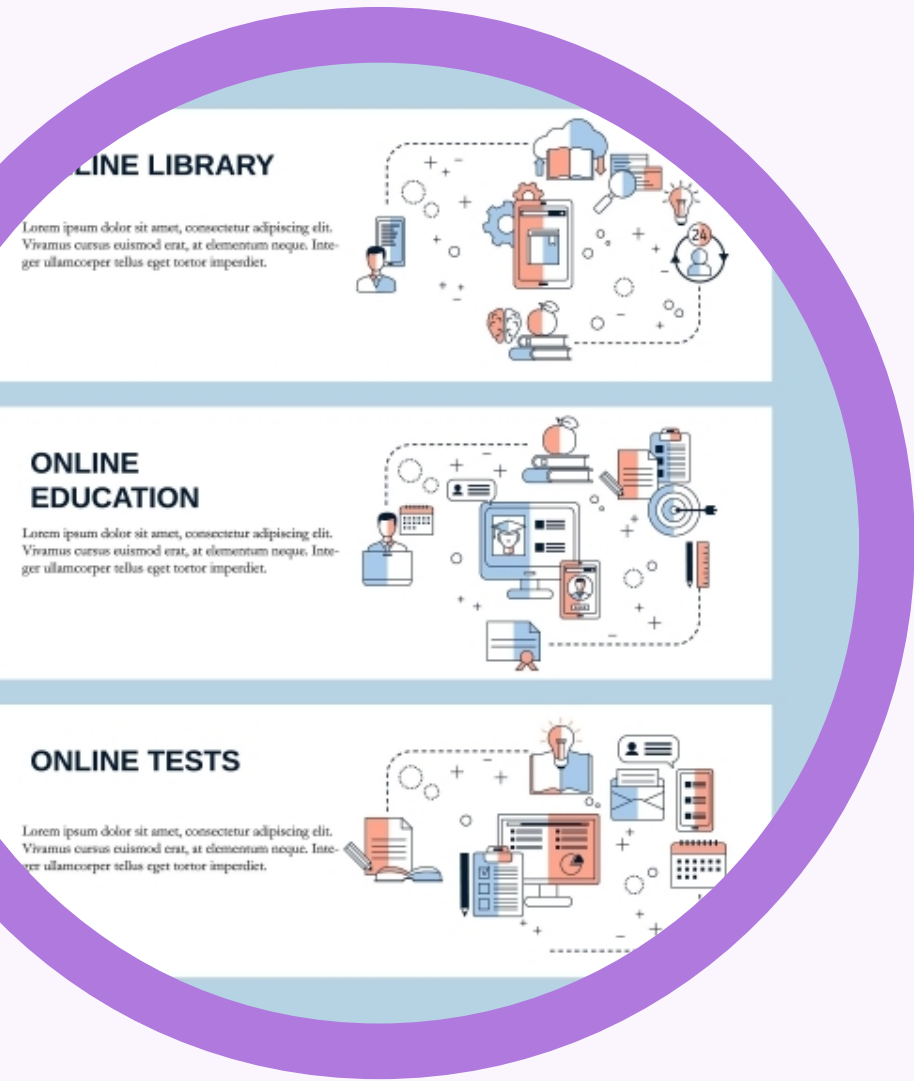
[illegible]LINE LIBRARY

Lorem ipsum dolor sit amet, consectetur adipiscing elit. Vivamus cursus euismod erat, at elementum neque. Integer ullamcorper tellus eget tortor imperdiet.

24

ONLINE EDUCATION

Lorem ipsum dolor sit amet, consectetur adipiscing elit. Vivamus cursus euismod erat, at elementum neque. Integer ullamcorper tellus eget tortor imperdiet.

ONLINE TESTS

Lorem ipsum dolor sit amet, consectetur adipiscing elit. Vivamus cursus euismod erat, at elementum neque. Inte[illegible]ger ullamcorper tellus eget tortor imperdiet.